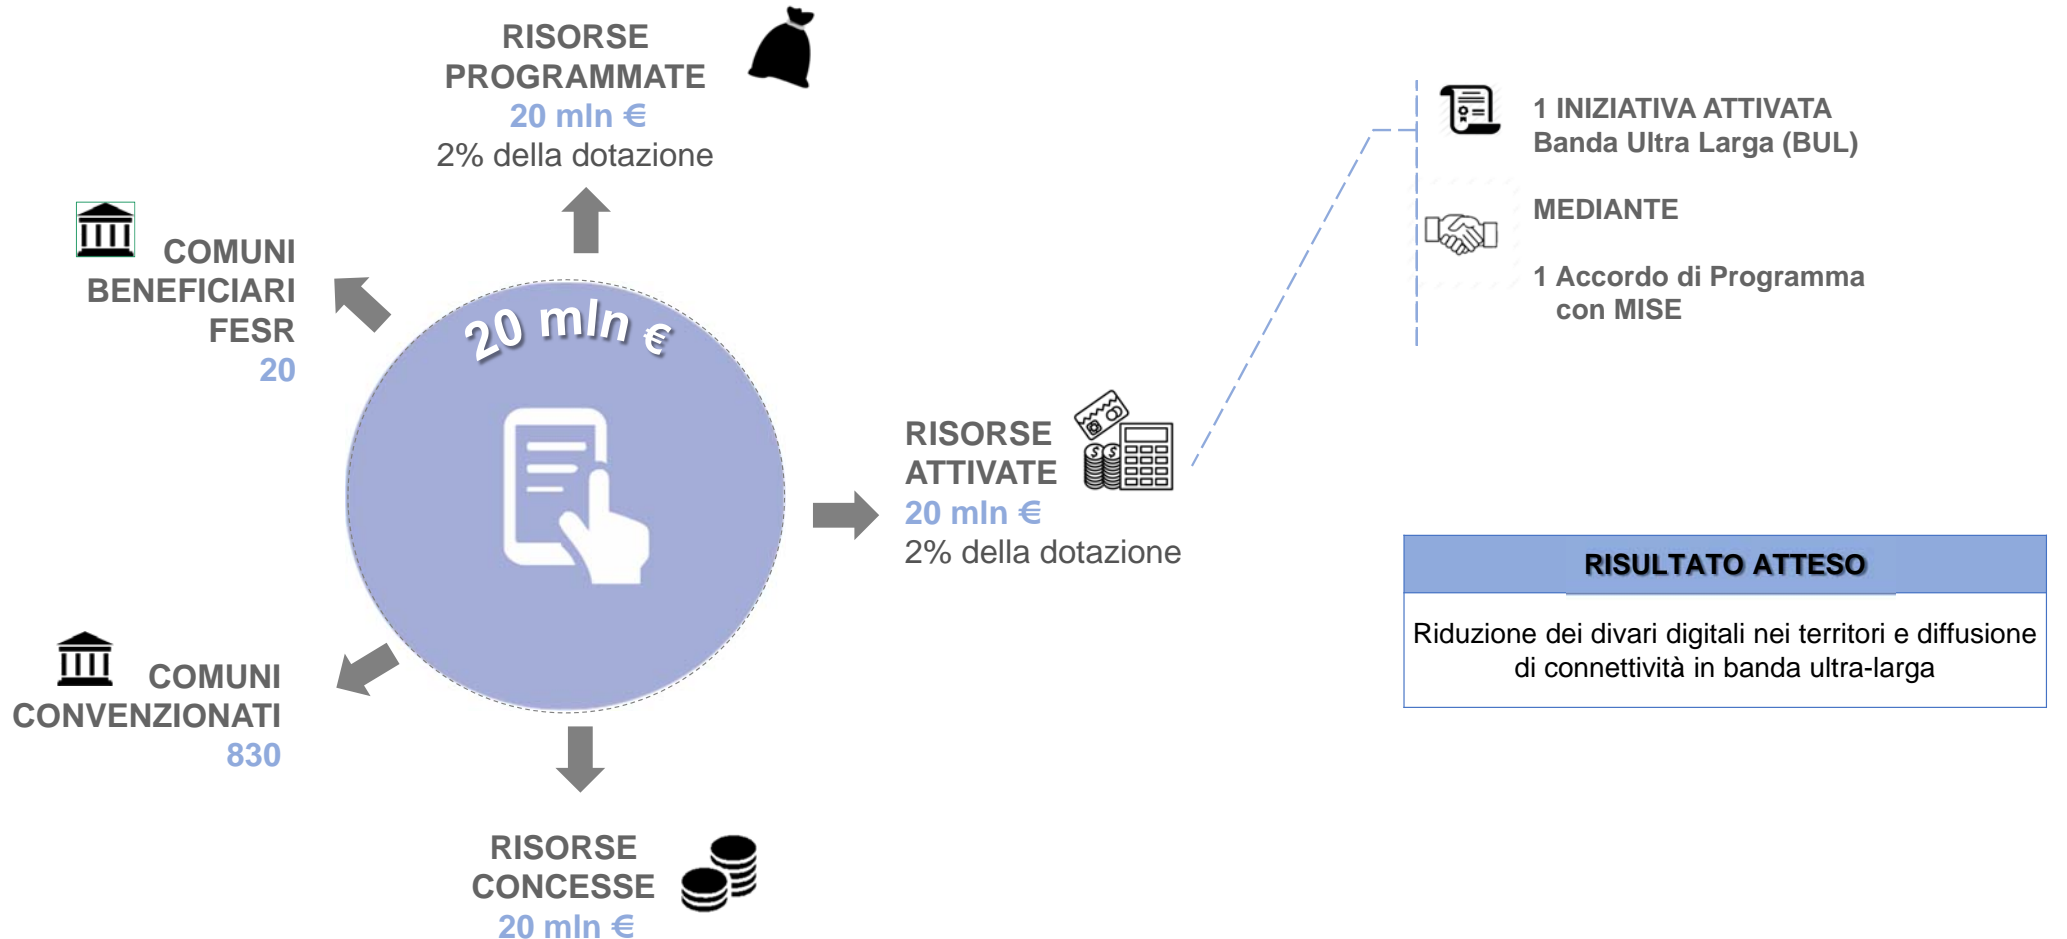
RISORSE PROGRAMMATE
20 mln €
2% della dotazione

COMUNI BENEFICIARI FESR
20

20 mln €

RISORSE ATTIVATE
20 mln €
2% della dotazione

1 INIZIATIVA ATTIVATA
Banda Ultra Larga (BUL)

MEDIANTE

1 Accordo di Programma con MISE

COMUNI CONVENZIONATI
830

RISORSE CONCESSE
20 mln €

RISULTATO ATTESO

Riduzione dei divari digitali nei territori e diffusione di connettività in banda ultra-larga